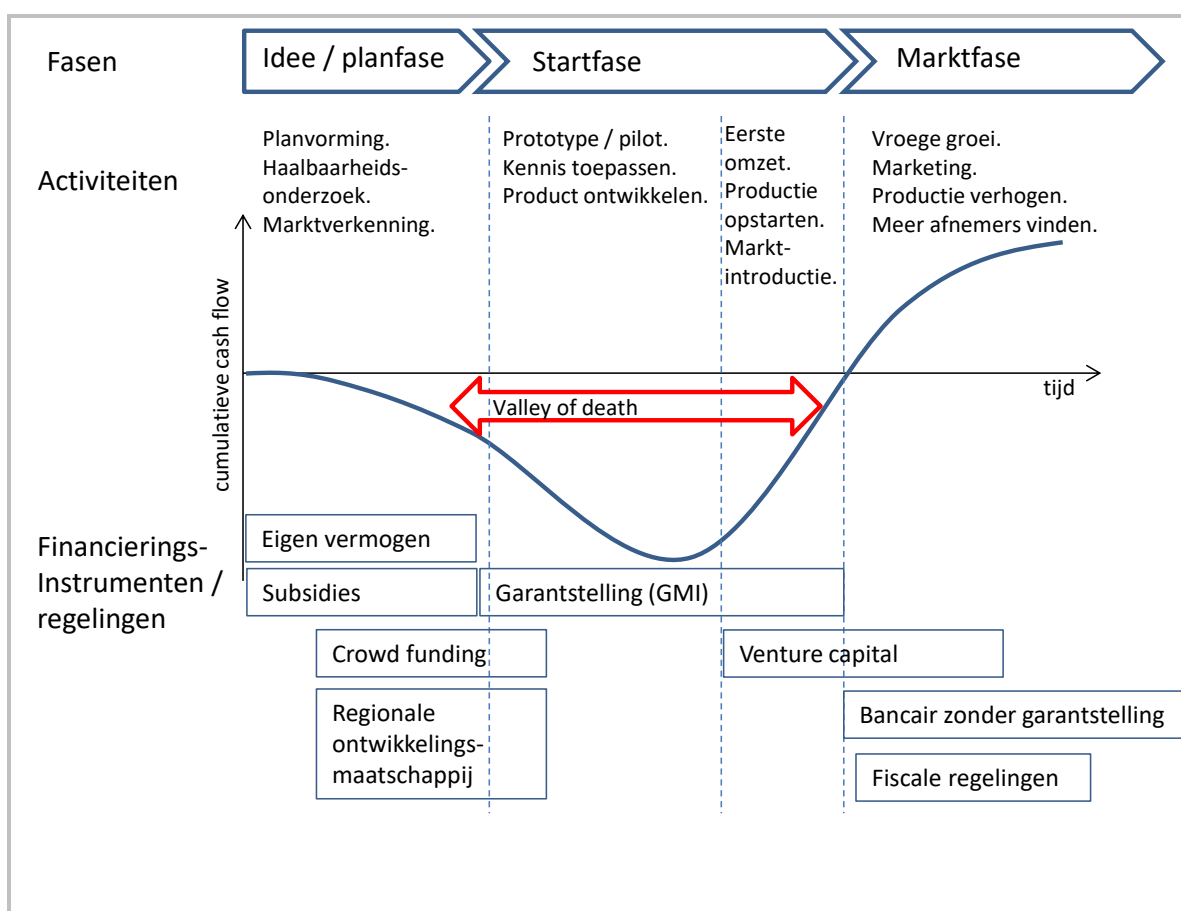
Fasen

Idee / planfase

Startfase

Marktfase

Activiteiten

Planvorming. Haalbaarheidsonderzoek. Marktverkenning.

Prototype / pilot. Kennis toepassen. Product ontwikkelen.

Eerste omzet. Productie opstarten. Marktintroductie.

Vroege groei. Marketing. Productie verhogen. Meer afnemers vinden.

cumulatieve cash flow

tijd

Valley of death

Financierings-Instrumenten / regelingen

Eigen vermogen

Subsidies

Garantstelling (GMI)

Crowd funding

Venture capital

Regionale ontwikkelingsmaatschappij

Bancair zonder garantstelling

Fiscale regelingen